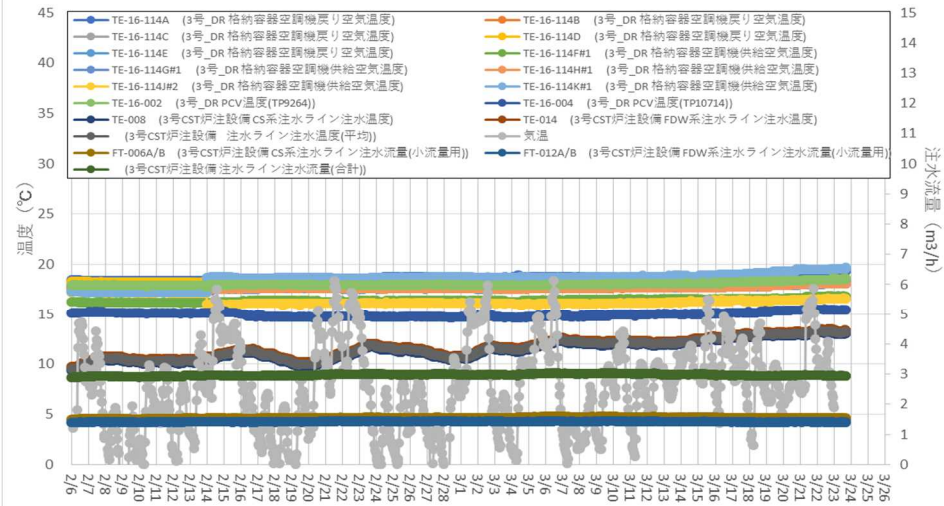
45
40
35
30
25
20
15
10
5
0

温度（℃）

15
14
13
12
11
10
9
8
7
6
5
4
3
2
1
0

注水流量（m3/h）

TE-16-114A (3号_DR 格納容器空調機戻り空気温度)
TE-16-114B (3号_DR 格納容器空調機戻り空気温度)
TE-16-114C (3号_DR 格納容器空調機戻り空気温度)
TE-16-114D (3号_DR 格納容器空調機戻り空気温度)
TE-16-114E (3号_DR 格納容器空調機戻り空気温度)
TE-16-114F#1 (3号_DR 格納容器空調機供給空気温度)
TE-16-114G#1 (3号_DR 格納容器空調機供給空気温度)
TE-16-114H#1 (3号_DR 格納容器空調機供給空気温度)
TE-16-114J#2 (3号_DR 格納容器空調機供給空気温度)
TE-16-114K#1 (3号_DR 格納容器空調機供給空気温度)
TE-16-002 (3号_DR PCV温度(TP9264))
TE-16-004 (3号_DR PCV温度(TP10714))
TE-008 (3号CST炉注設備 CS系注水ライン注水温度)
TE-014 (3号CST炉注設備 FDW系注水ライン注水温度)
(3号CST炉注設備 注水ライン注水温度(平均))
気温
FT-006A/B (3号CST炉注設備 CS系注水ライン注水流量(小流量用))
FT-012A/B (3号CST炉注設備 FDW系注水ライン注水流量(小流量用))
(3号CST炉注設備注水ライン注水流量(合計))

2/6 2/7 2/8 2/9 2/10 2/11 2/12 2/13 2/14 2/15 2/16 2/17 2/18 2/19 2/20 2/21 2/22 2/23 2/24 2/25 2/26 2/27 2/28 3/1 3/2 3/3 3/4 3/5 3/6 3/7 3/8 3/9 3/10 3/11 3/12 3/13 3/14 3/15 3/16 3/17 3/18 3/19 3/20 3/21 3/22 3/23 3/24 3/25 3/26